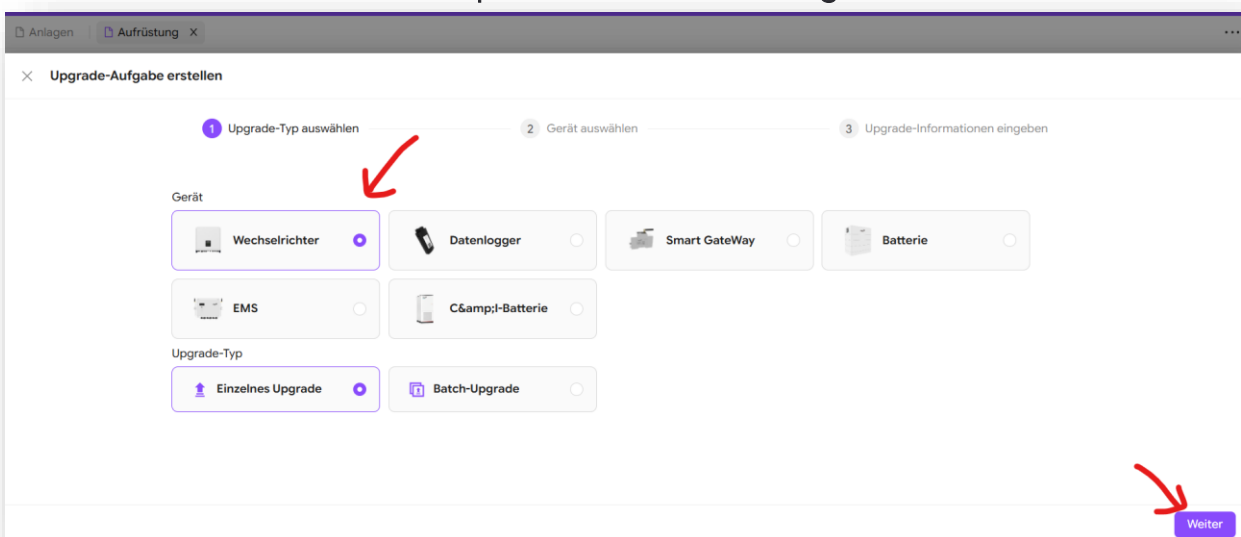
Anlagen
Aufrüstung ×
···

× Upgrade-Aufgabe erstellen

1 Upgrade-Typ auswählen
2 Gerät auswählen
3 Upgrade-Informationen eingeben

Gerät

Wechselrichter
Datenlogger
Smart GateWay
Batterie
EMS
C&amp;I-Batterie

Upgrade-Typ

Einzelnes Upgrade
Batch-Upgrade

Weiter